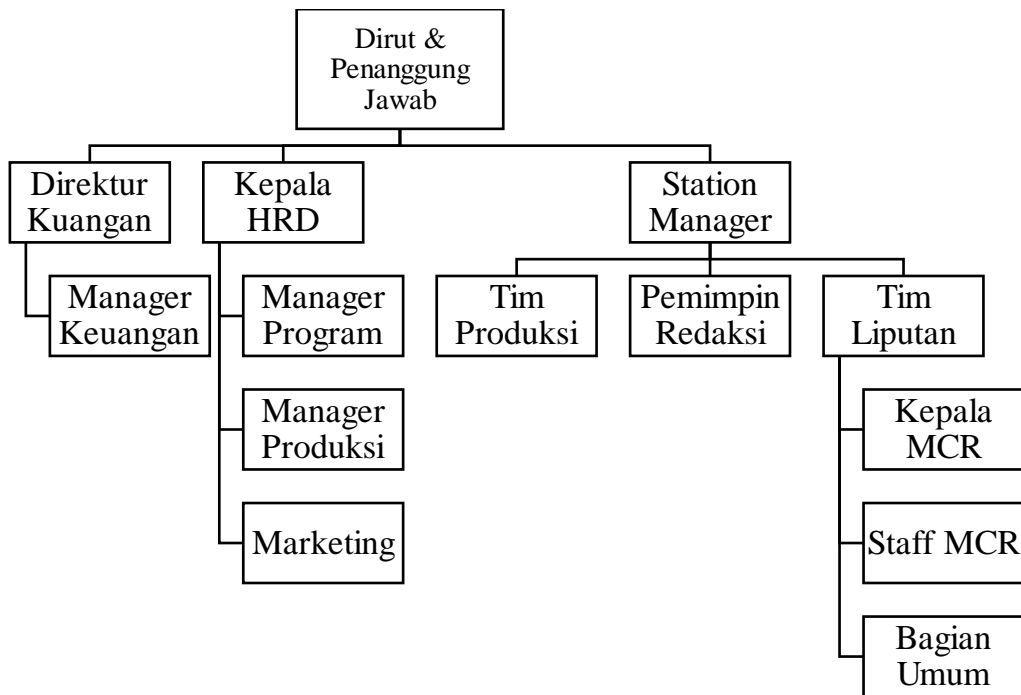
Dirut & Penanggung Jawab

Direktur Kuangan

Manager Keuangan

Kepala HRD

Manager Program

Manager Produksi

Marketing

Station Manager

Tim Produksi

Pemimpin Redaksi

Tim Liputan

Kepala MCR

Staff MCR

Bagian Umum